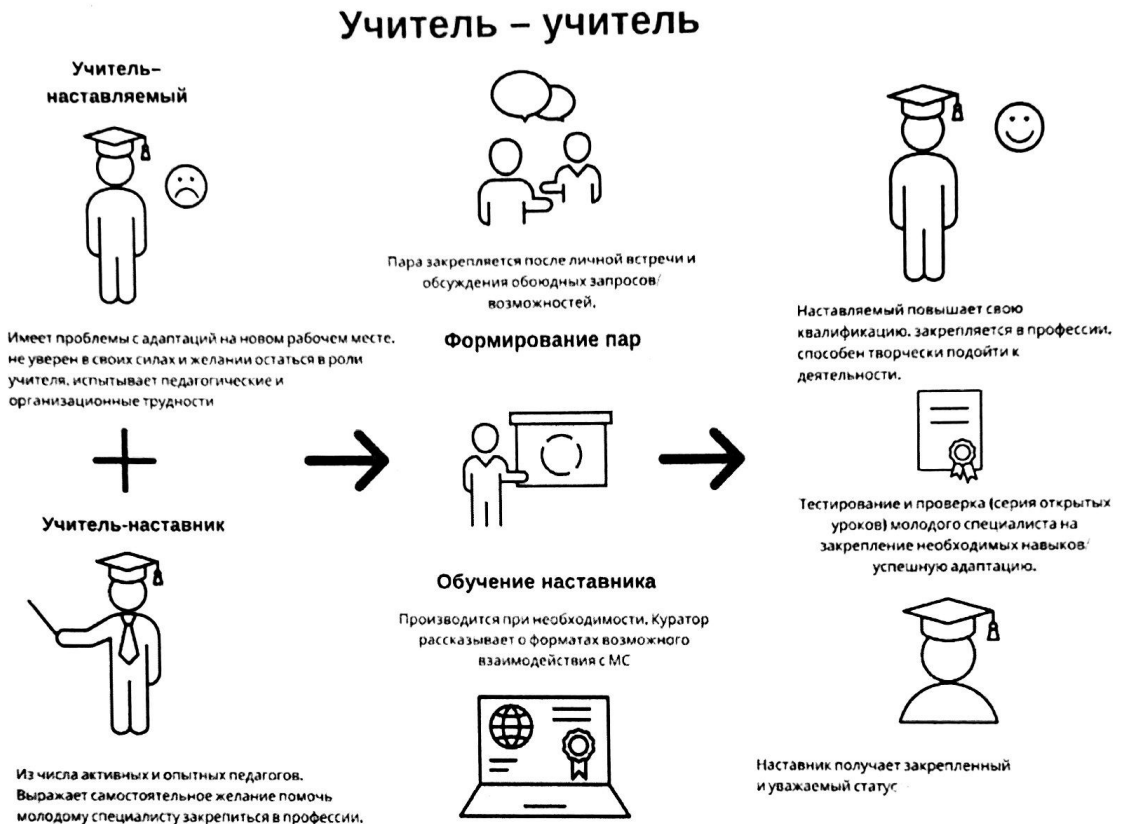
Учитель – учитель

Учитель-наставляемый

Имеет проблемы с адаптаций на новом рабочем месте. не уверен в своих силах и желании остаться в роли учителя. испытывает педагогические и организационные трудности

Учитель-наставник

Из числа активных и опытных педагогов. Выражает самостоятельное желание помочь молодому специалисту закрепиться в профессии.

Пара закрепляется после личной встречи и обсуждения обоюдных запросов/возможностей.

Формирование пар

Обучение наставника

Производится при необходимости. Куратор рассказывает о форматах возможного взаимодействия с МС

Наставляемый повышает свою квалификацию. закрепляется в профессии. способен творчески подойти к деятельности.

Тестирование и проверка (серия открытых уроков) молодого специалиста на закрепление необходимых навыков/успешную адаптацию.

Наставник получает закрепленный и уважаемый статус